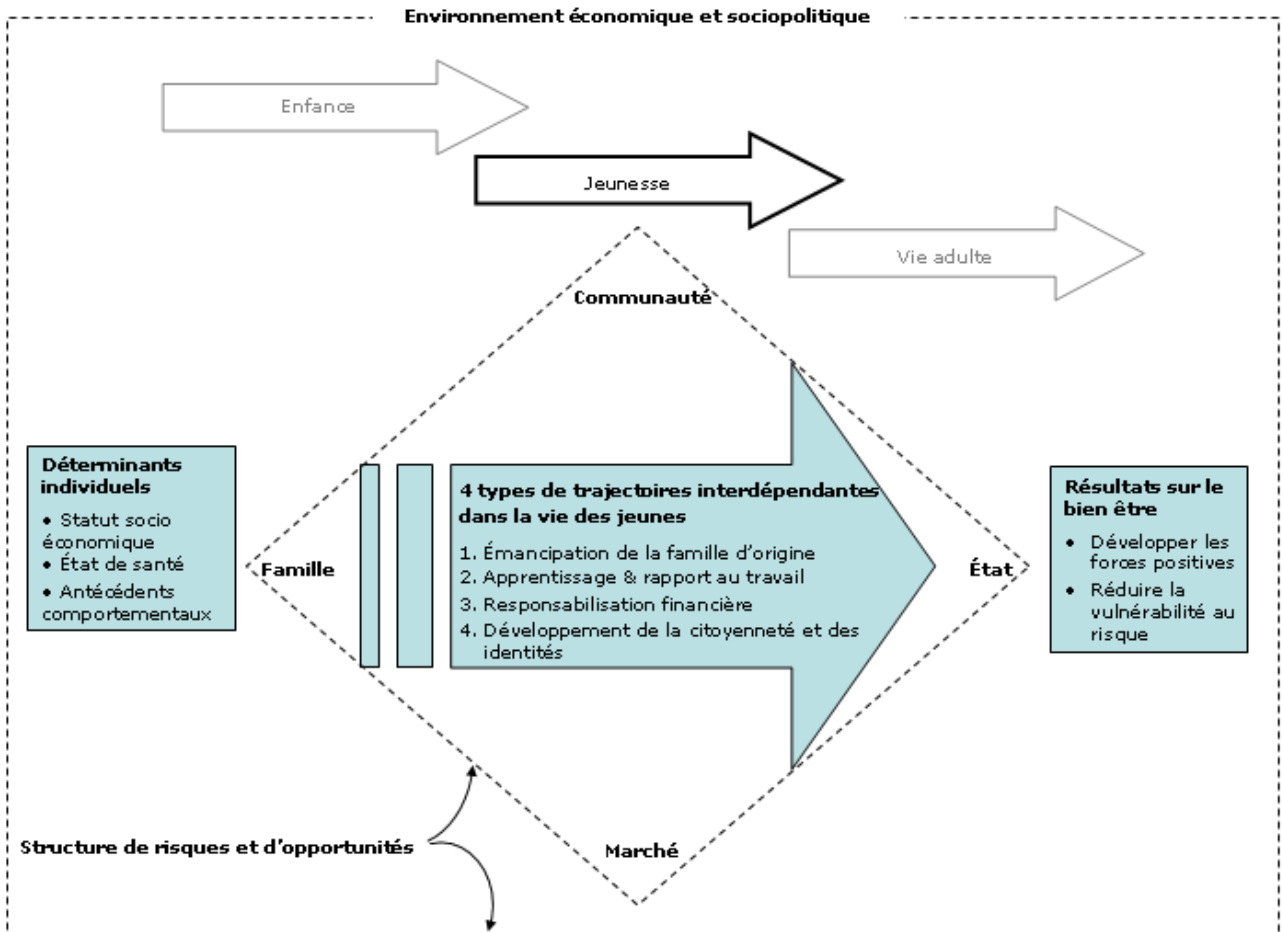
Environnement économique et sociopolitique

Enfance

Jeunesse

Vie adulte

Communauté

Déterminants individuels
• Statut socio économique
• État de santé
• Antécédents comportementaux

Famille

4 types de trajectoires interdépendantes dans la vie des jeunes
1. Émancipation de la famille d'origine
2. Apprentissage & rapport au travail
3. Responsabilisation financière
4. Développement de la citoyenneté et des identités

État

Résultats sur le bien être
• Développer les forces positives
• Réduire la vulnérabilité au risque

Structure de risques et d'opportunités

Marché